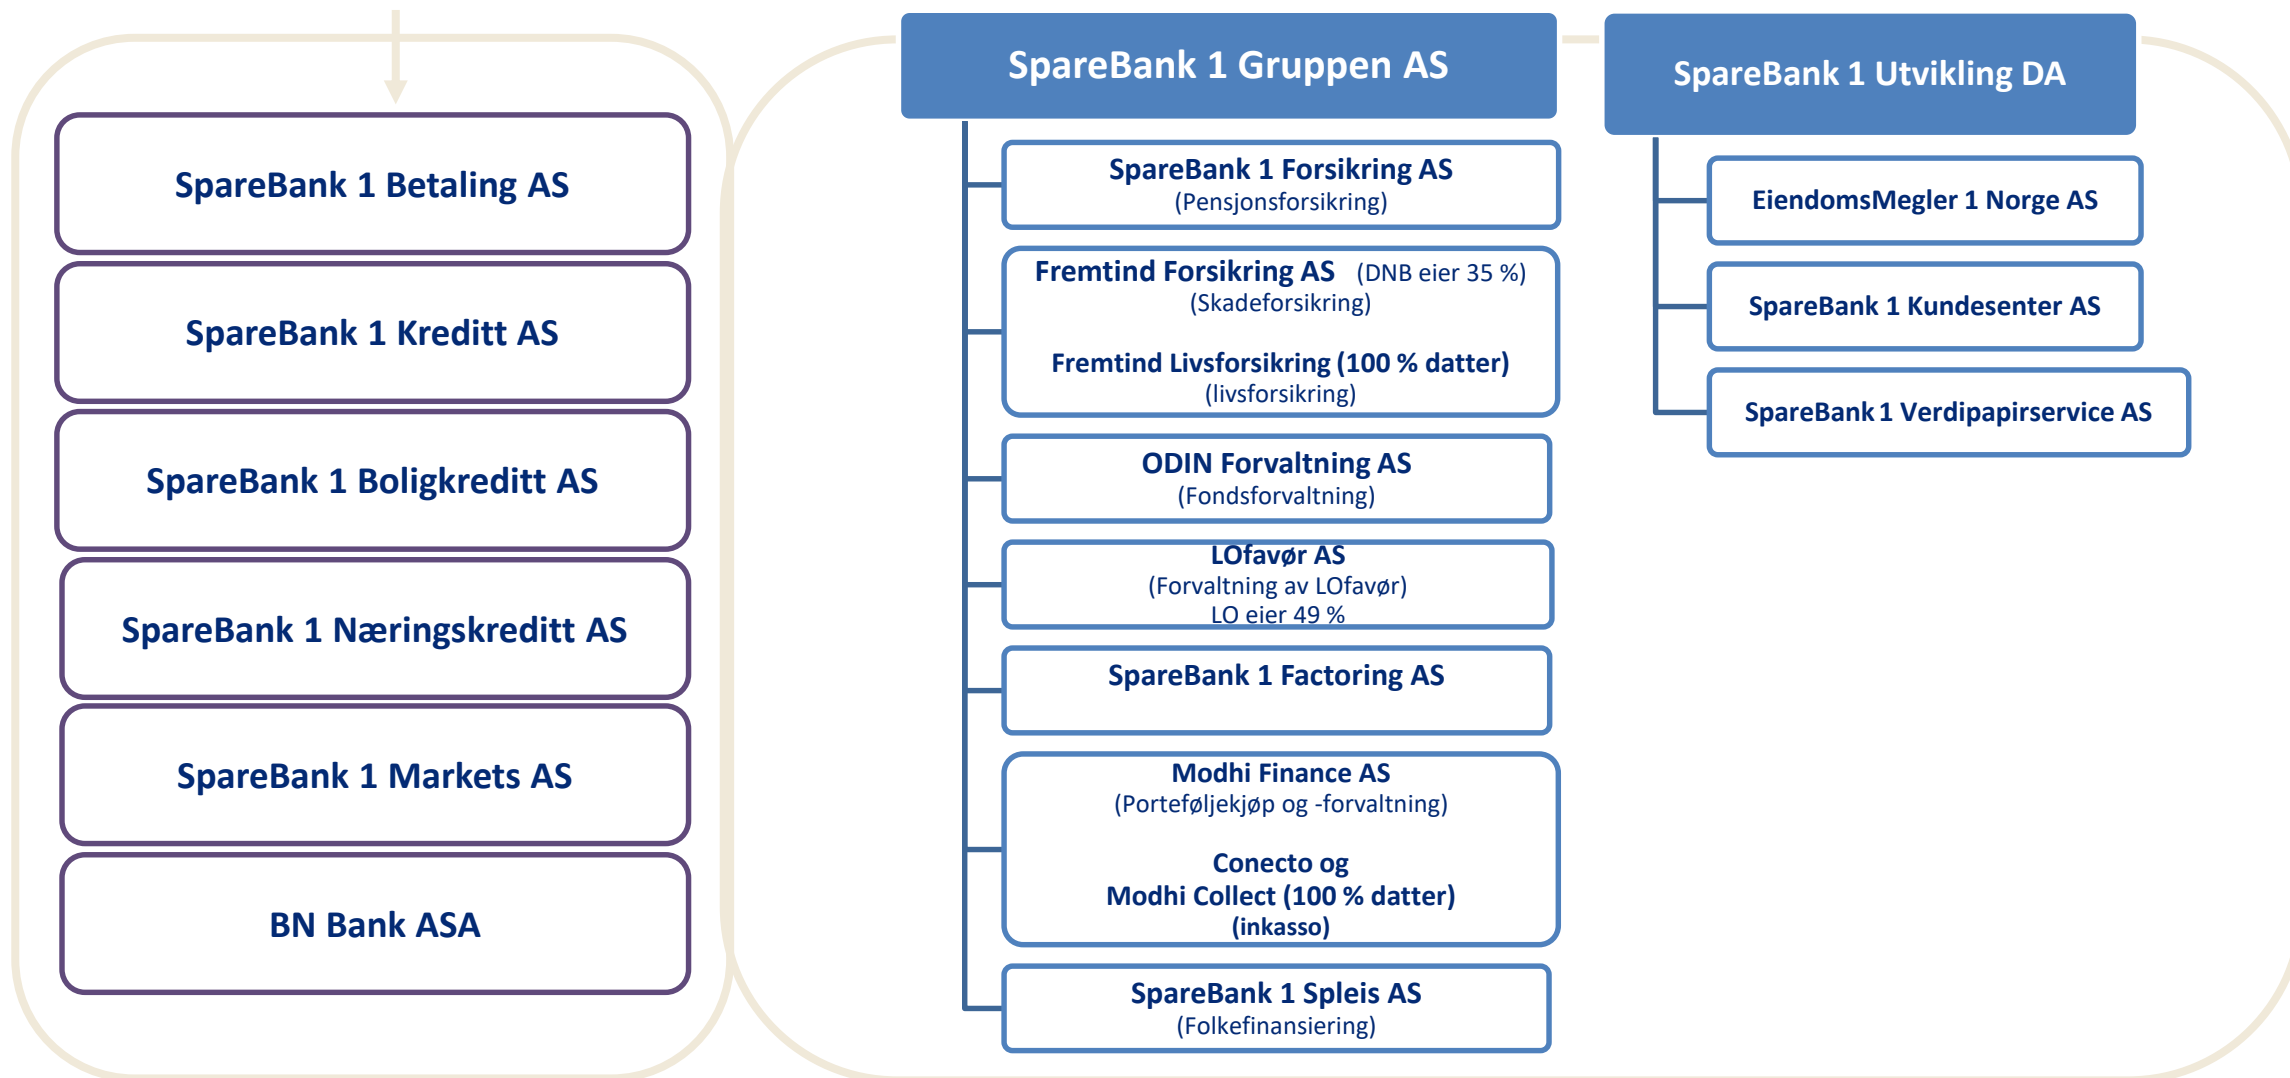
SpareBank 1 Betaling AS

SpareBank 1 Kreditt AS

SpareBank 1 Boligkreditt AS

SpareBank 1 Næringskreditt AS

SpareBank 1 Markets AS

BN Bank ASA

SpareBank 1 Gruppen AS

SpareBank 1 Forsikring AS
(Pensjonsforsikring)

Fremtind Forsikring AS (DNB eier 35 %)
(Skadeforsikring)

Fremtind Livsforsikring (100 % datter)
(livsforsikring)

ODIN Forvaltning AS
(Fondsforvaltning)

LOfavør AS
(Forvaltning av LOfavør)
LO eier 49 %

SpareBank 1 Factoring AS

Modhi Finance AS
(Porteføljekjøp og -forvaltning)

Conecto og
Modhi Collect (100 % datter)
(inkasso)

SpareBank 1 Spleis AS
(Folkefinansiering)

SpareBank 1 Utvikling DA

EiendomsMegler 1 Norge AS

SpareBank 1 Kundesenter AS

SpareBank 1 Verdipapirservice AS